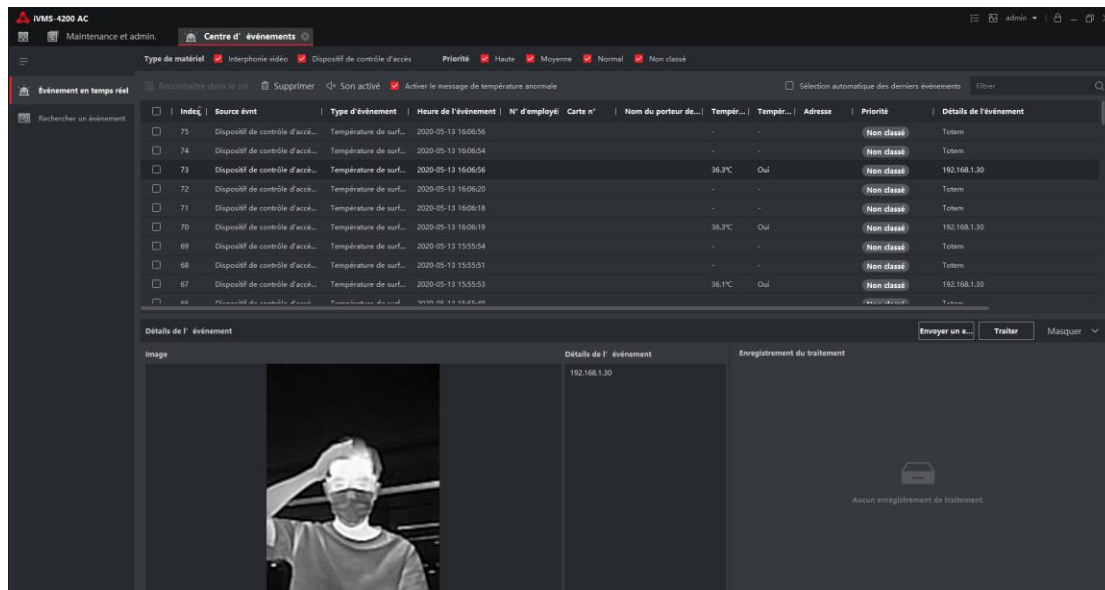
iVMS-4200 AC

Maintenance et admin.

Centre d' événements

admin

Type de matériel
Interphonie vidéo
Dispositif de contrôle d'accès
Priorité
Haute
Moyenne
Normal
Non classé

Événement en temps réel

Rechercher un événement

Reconnaître dans le lot
Supprimer
Son activé
Activer le message de température anormale
Sélection automatique des derniers événements
Filtrer

| Index | Source évnt | Type d'évènement | Heure de l'événement | N° d'employé | Carte n° | Nom du porteur de... | Tempér... | Tempér... | Adresse | Priorité | Détails de l'événement |
|---|---|---|---|---|---|---|---|---|---|---|---|
| 75 | Dispositif de contrôle d'accè... | Température de surf... | 2020-05-13 16:06:56 | | | | - | - | | Non classé | Totem |
| 74 | Dispositif de contrôle d'accè... | Température de surf... | 2020-05-13 16:06:54 | | | | - | - | | Non classé | Totem |
| 73 | Dispositif de contrôle d'accè... | Température de surf... | 2020-05-13 16:06:56 | | | | 36.3℃ | Oui | | Non classé | 192.168.1.30 |
| 72 | Dispositif de contrôle d'accè... | Température de surf... | 2020-05-13 16:06:20 | | | | - | - | | Non classé | Totem |
| 71 | Dispositif de contrôle d'accè... | Température de surf... | 2020-05-13 16:06:18 | | | | - | - | | Non classé | Totem |
| 70 | Dispositif de contrôle d'accè... | Température de surf... | 2020-05-13 16:06:19 | | | | 36.3℃ | Oui | | Non classé | 192.168.1.30 |
| 69 | Dispositif de contrôle d'accè... | Température de surf... | 2020-05-13 15:55:54 | | | | - | - | | Non classé | Totem |
| 68 | Dispositif de contrôle d'accè... | Température de surf... | 2020-05-13 15:55:51 | | | | - | - | | Non classé | Totem |
| 67 | Dispositif de contrôle d'accè... | Température de surf... | 2020-05-13 15:55:53 | | | | 36.1℃ | Oui | | Non classé | 192.168.1.30 |
| 66 | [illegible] | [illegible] | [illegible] | | | | | | | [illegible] | Totem |

Détails de l' événement

Envoyer un e...
Traiter
Masquer

Image

Détails de l' événement

192.168.1.30

Enregistrement du traitement

Aucun enregistrement de traitement.